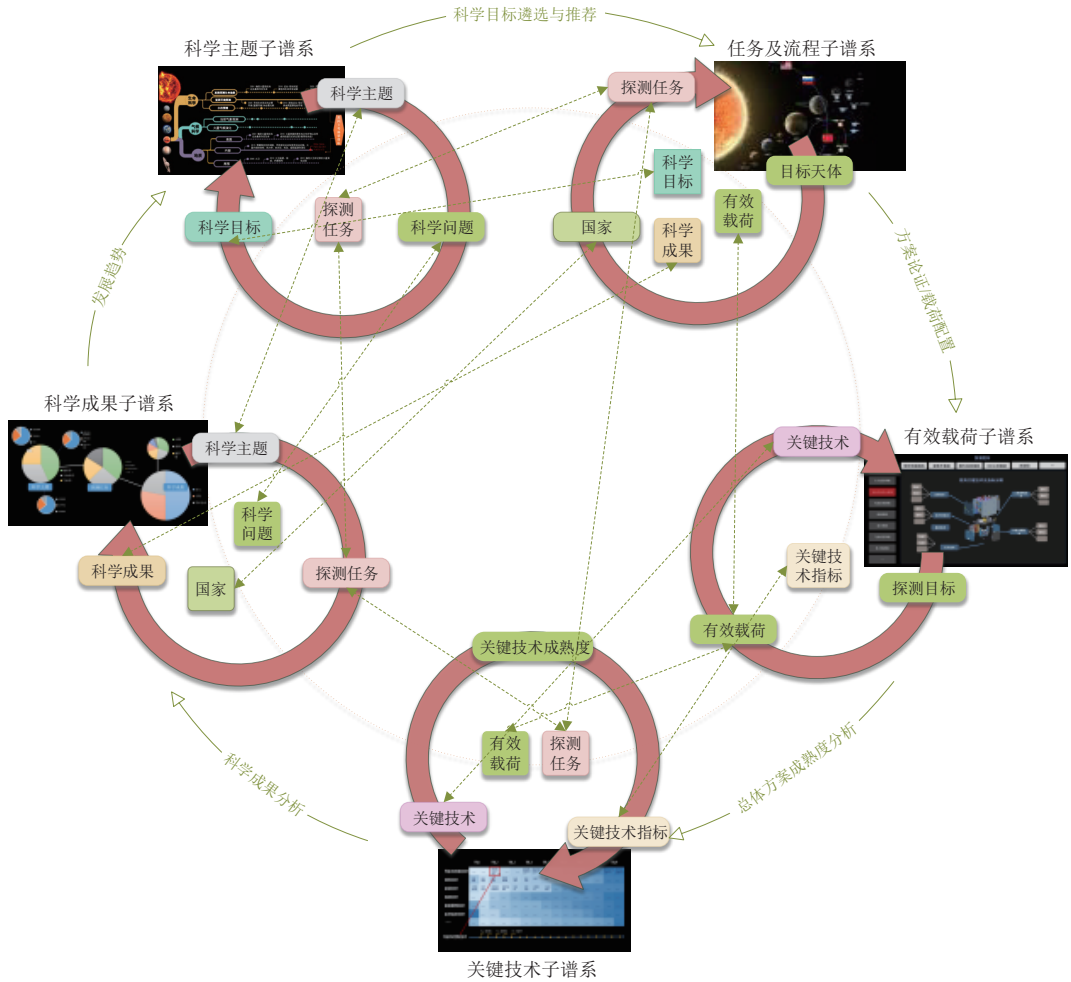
科学目标遴选与推荐

科学主题子谱系

任务及流程子谱系

科学主题

探测任务

科学目标

有效载荷

目标天体

探测任务

科学问题

国家

科学成果

科学目标

发展趋势

方案论证/载荷配置

科学成果子谱系

科学主题

有效载荷子谱系

关键技术

科学问题

关键技术指标

科学成果

国家

探测任务

探测目标

有效载荷

关键技术成熟度

有效载荷

探测任务

科学成果分析

总体方案成熟度分析

关键技术

关键技术指标

关键技术子谱系